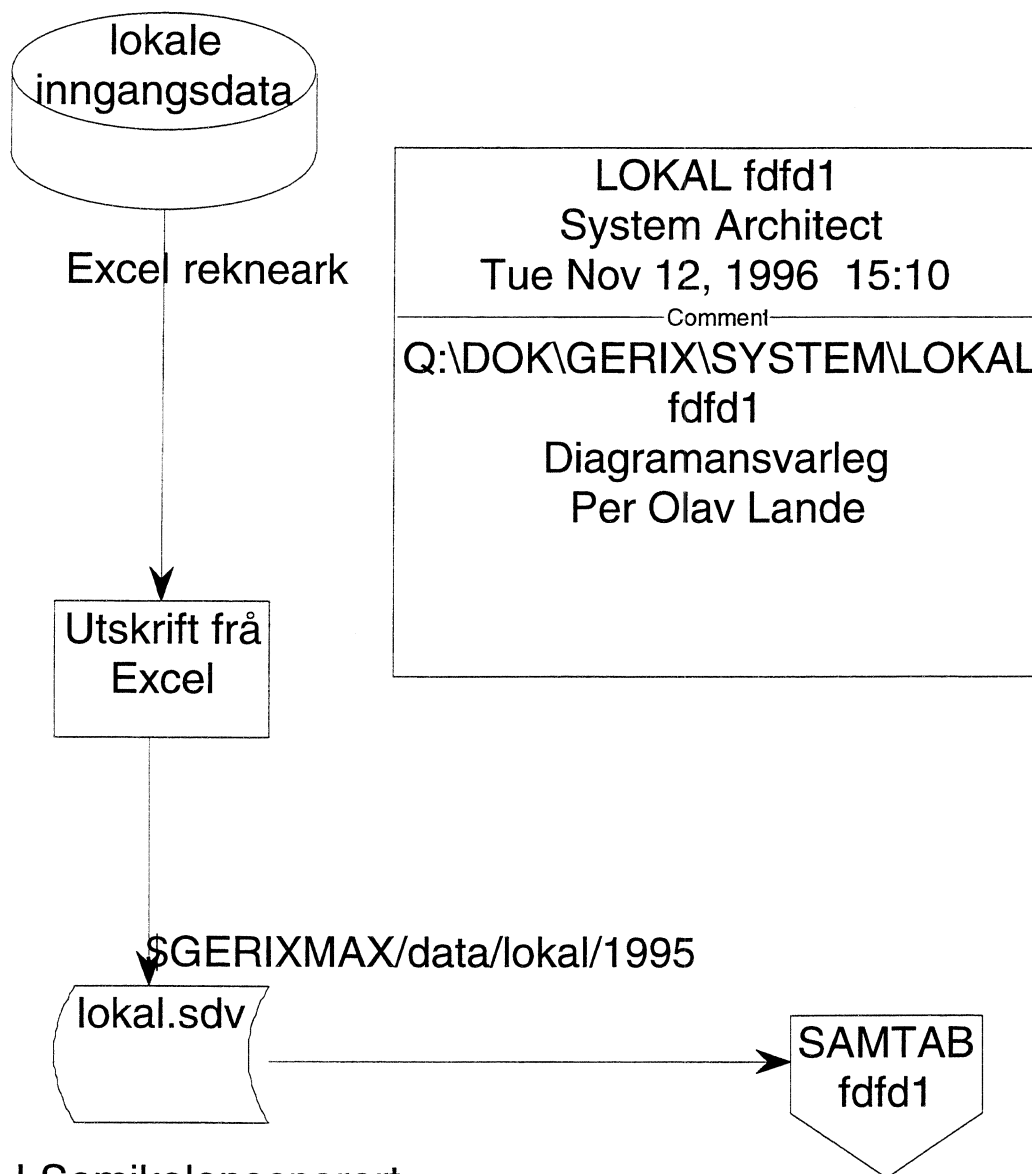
lokale inngangsdata

Excel rekneark

Utskrift frå Excel

$GERIXMAX/data/lokal/1995

lokal.sdv

LOKAL fdfd1
System Architect
Tue Nov 12, 1996 15:10
Comment
Q:\DOK\GERIX\SYSTEM\LOKAL
fdfd1
Diagramansvarleg
Per Olav Lande

SAMTAB fdfd1

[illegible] Semikolonseparert